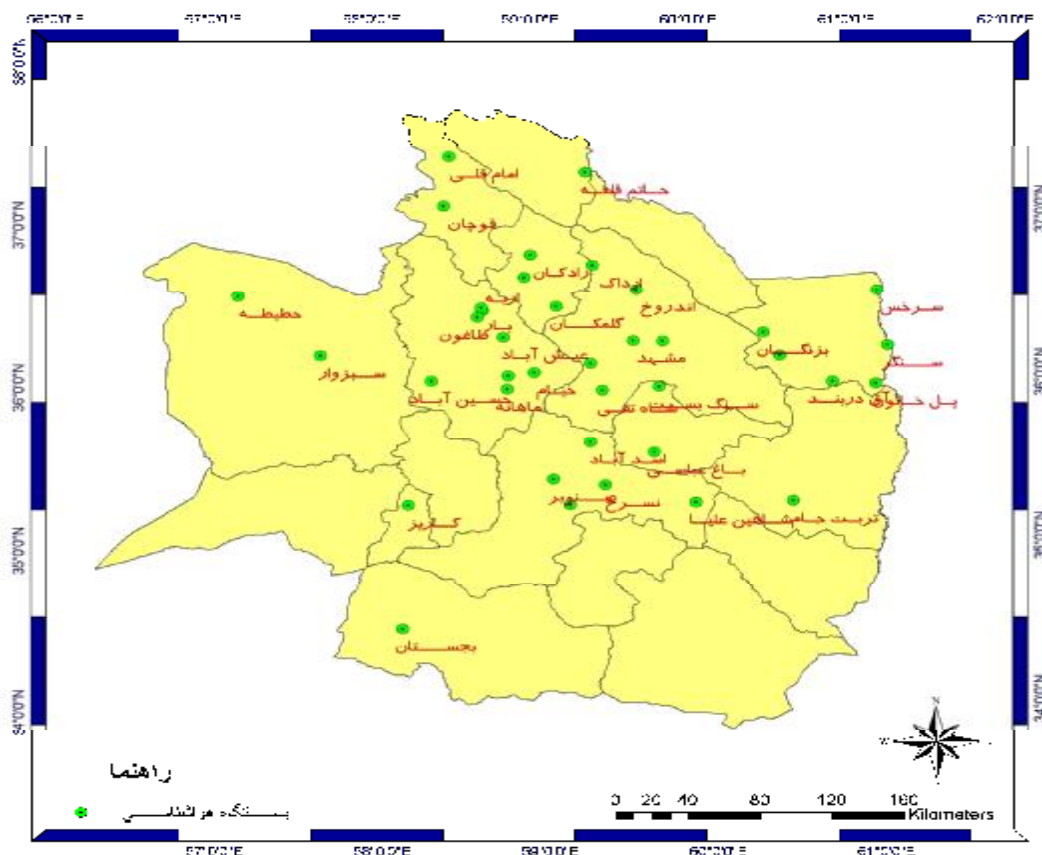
56°0'0"E 57°0'0"E 58°0'0"E 59°0'0"E 60°0'0"E 61°0'0"E 62°0'0"E

38°0'0"N
37°0'0"N
36°0'0"N
35°0'0"N
34°0'0"N

امام قلی
حاتم قلعه
قوچان
زادکان
اوداک
حطیطه
اندروخ
سرخس
گلمکان
بار
کلاغون
بزنگان
عیش آباد
مشهد
سبزوار
حسین آباد
ماهانه
جام
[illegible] تقی
سنگ بست
پل خاتون
دربند
آباد
باغ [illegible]
نوبر
نسرح
کاریز
تربت جام
شاهین علیا
بجستان

راهنما
ایستگاه هواشناسی

0 20 40 80 120 160 Kilometers

N
W

57°0'0"E 58°0'0"E 59°0'0"E 60°0'0"E 61°0'0"E